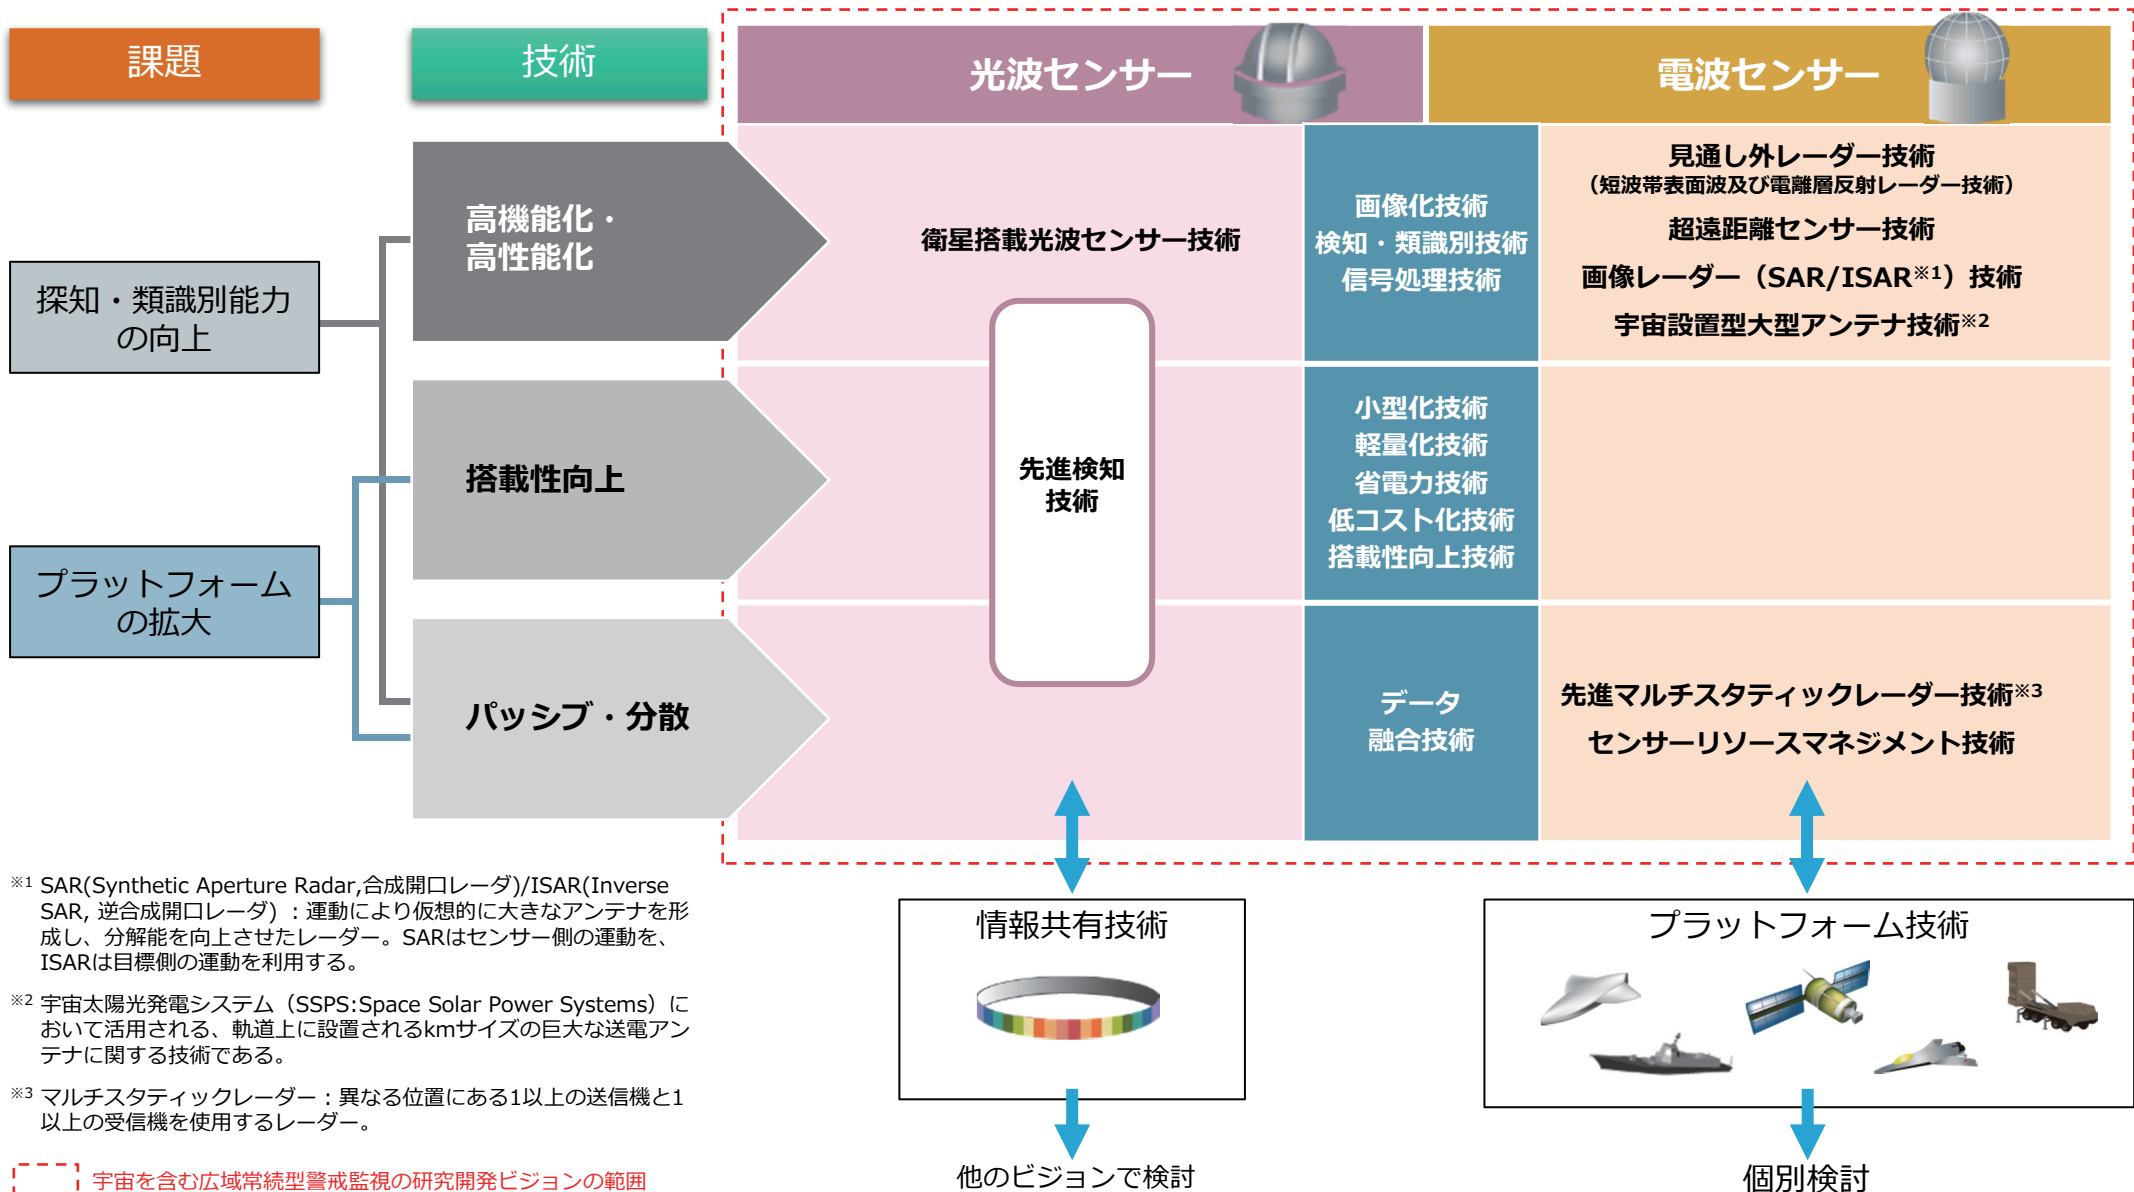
課題

技術

光波センサー

電波センサー

探知・類識別能力の向上

プラットフォームの拡大

高機能化・高性能化

搭載性向上

パッシブ・分散

衛星搭載光波センサー技術

先進検知技術

画像化技術
検知・類識別技術
信号処理技術

見通し外レーダー技術
（短波帯表面波及び電離層反射レーダー技術）
超遠距離センサー技術
画像レーダー（SAR/ISAR※1）技術
宇宙設置型大型アンテナ技術※2

小型化技術
軽量化技術
省電力技術
低コスト化技術
搭載性向上技術

データ融合技術

先進マルチスタティックレーダー技術※3
センサーリソースマネジメント技術

※1 SAR(Synthetic Aperture Radar,合成開口レーダ)/ISAR(Inverse SAR, 逆合成開口レーダ）：運動により仮想的に大きなアンテナを形成し、分解能を向上させたレーダー。SARはセンサー側の運動を、ISARは目標側の運動を利用する。

※2 宇宙太陽光発電システム（SSPS:Space Solar Power Systems）において活用される、軌道上に設置されるkmサイズの巨大な送電アンテナに関する技術である。

※3 マルチスタティックレーダー：異なる位置にある1以上の送信機と1以上の受信機を使用するレーダー。

宇宙を含む広域常続型警戒監視の研究開発ビジョンの範囲

情報共有技術

プラットフォーム技術

他のビジョンで検討

個別検討